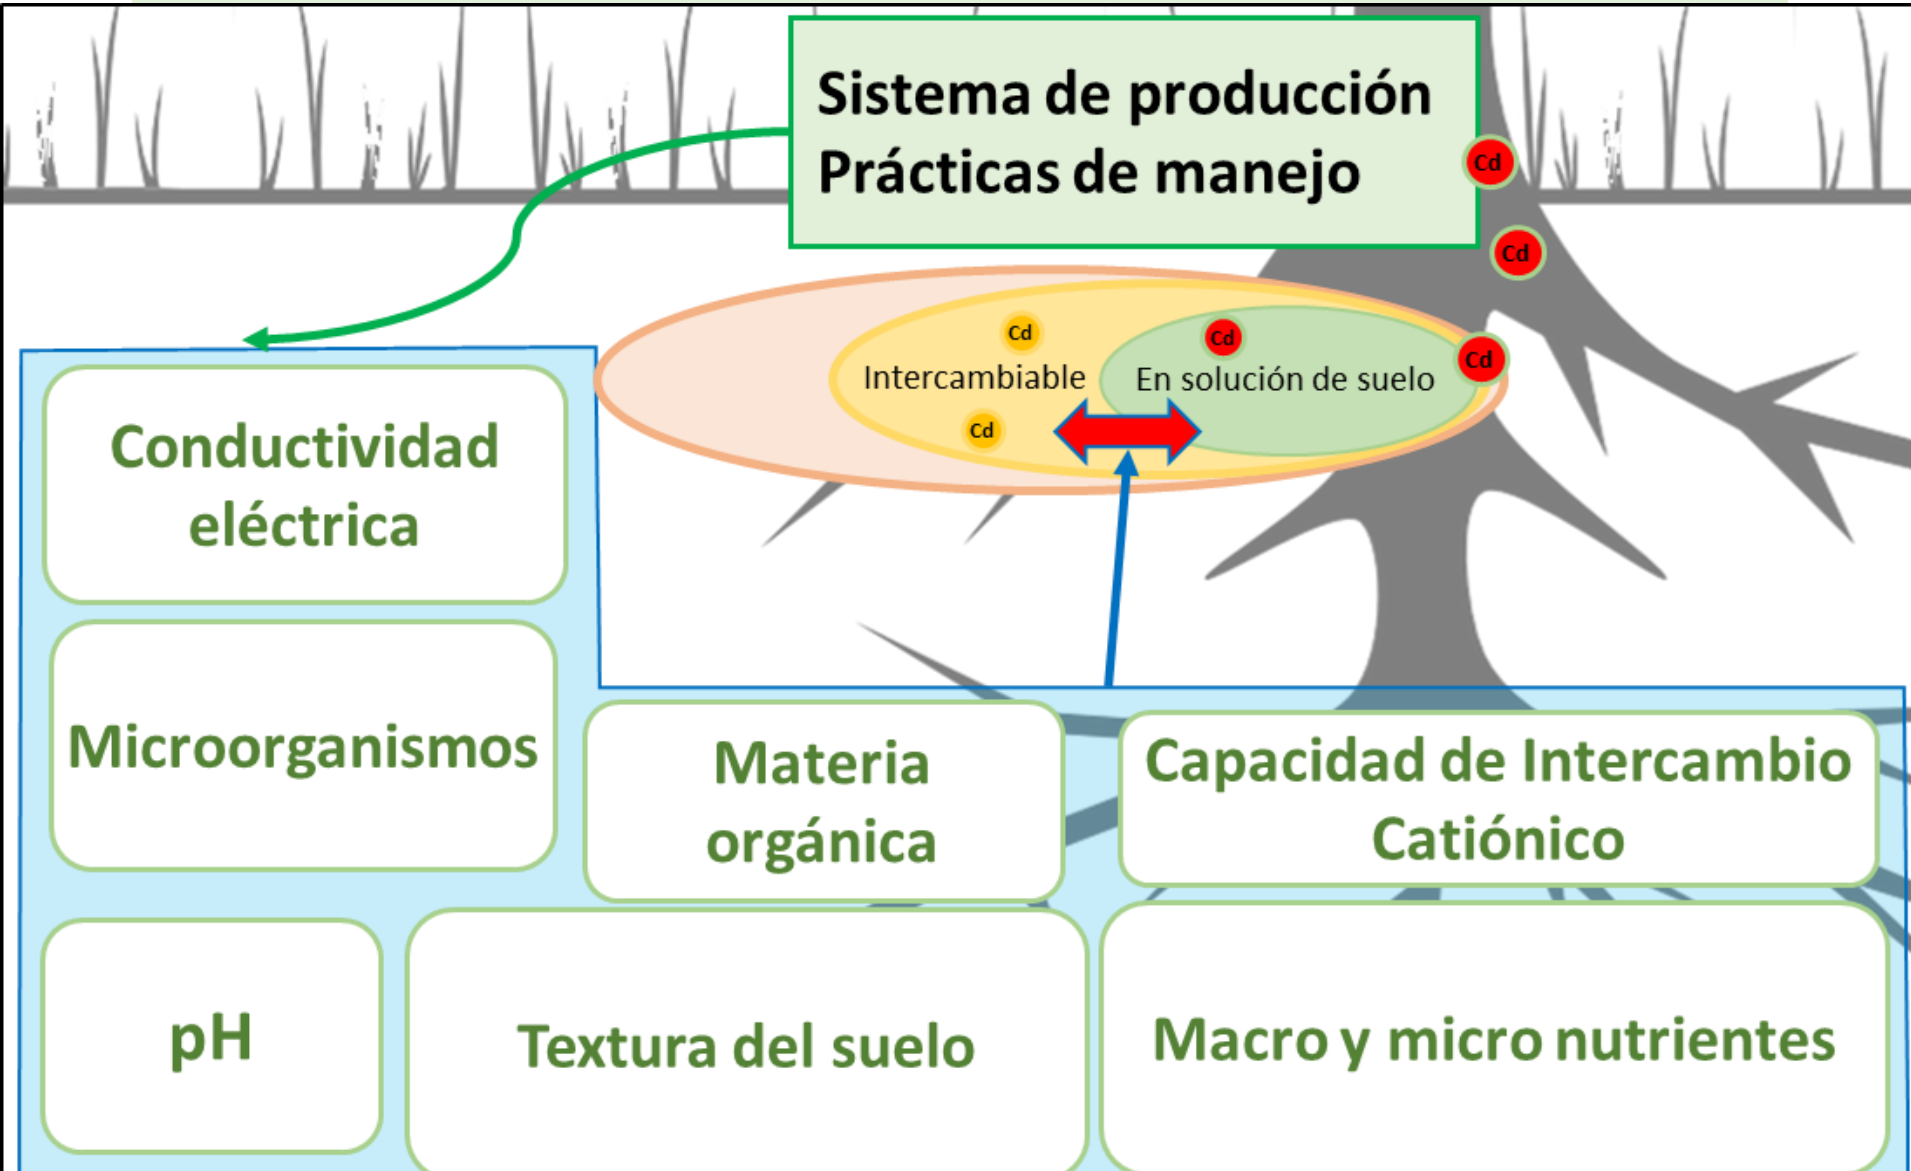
Sistema de producción
Prácticas de manejo

Cd

Cd

Cd

Intercambiable

Cd

Cd

En solución de suelo

Cd

Conductividad eléctrica

Microorganismos

Materia orgánica

Capacidad de Intercambio Catiónico

pH

Textura del suelo

Macro y micro nutrientes